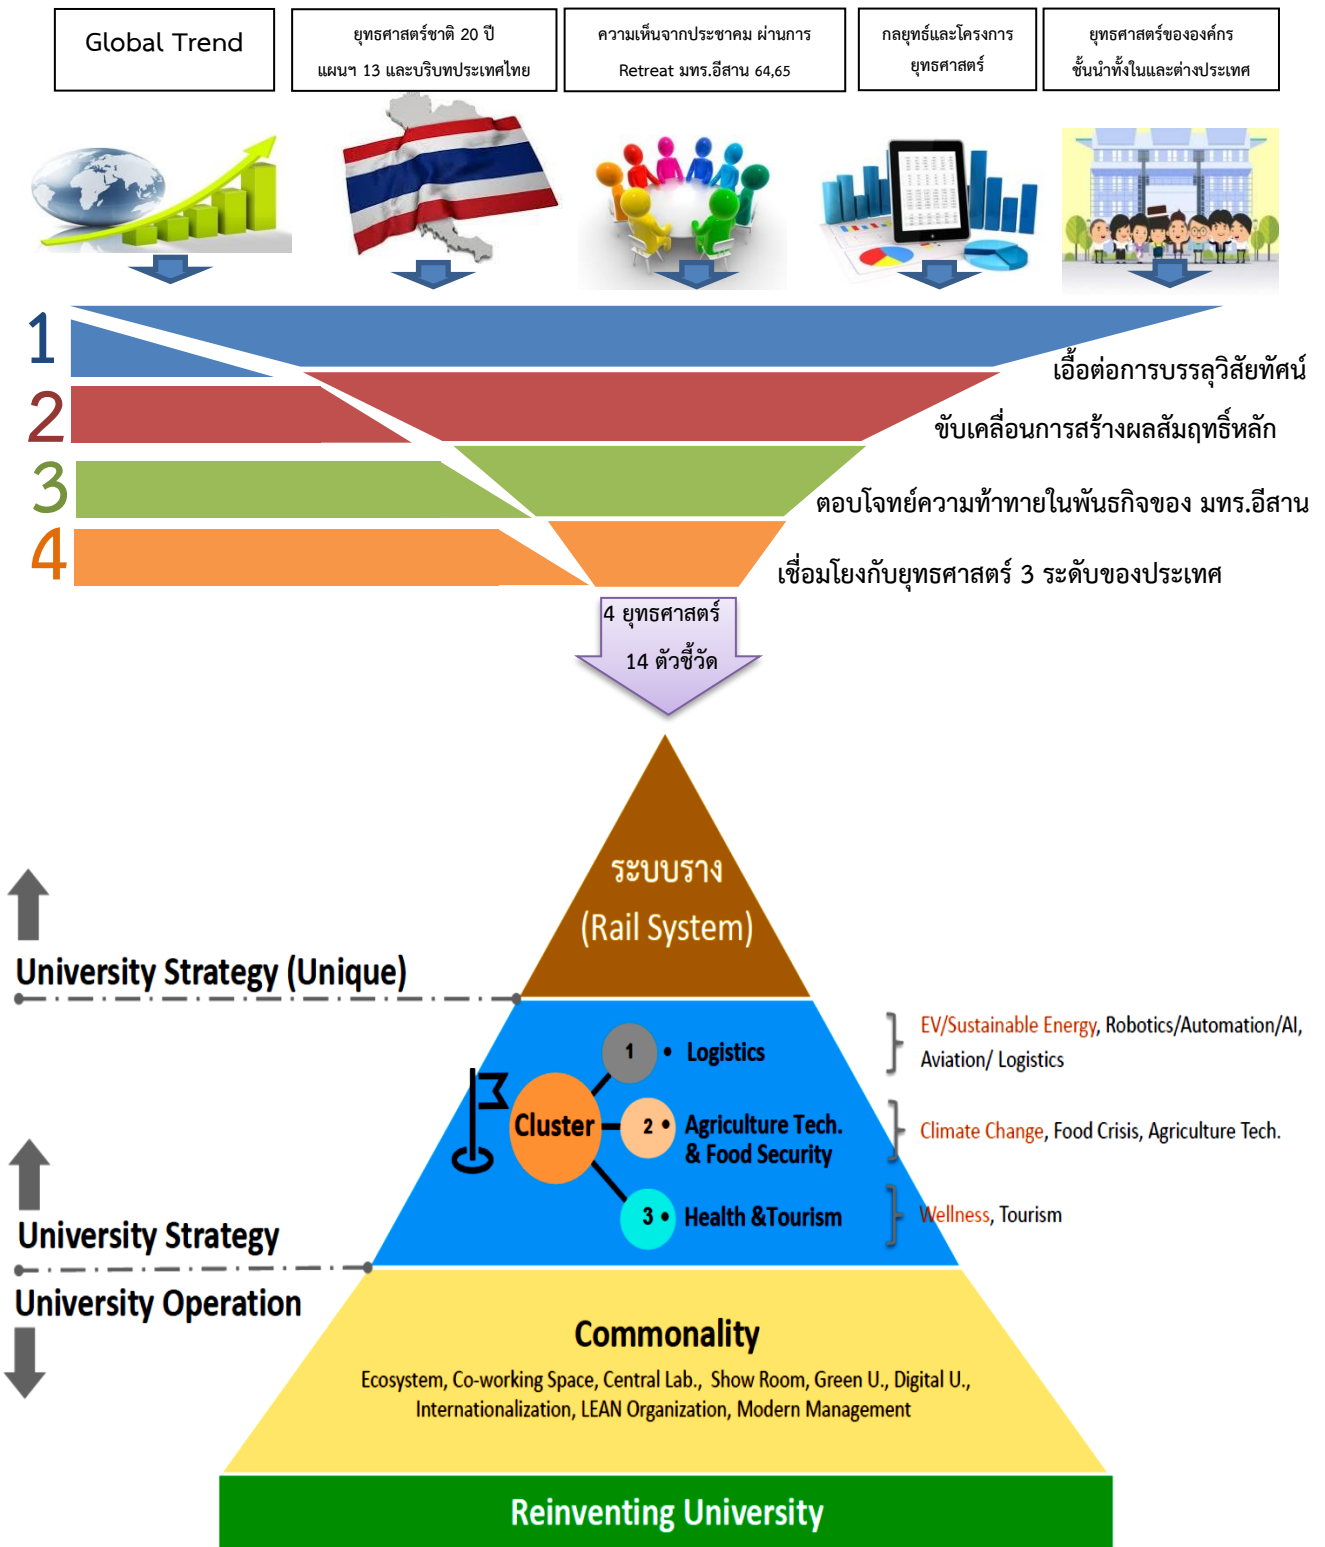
Global Trend

ยุทธศาสตร์ชาติ 20 ปี แผนฯ 13 และบริบทประเทศไทย

ความเห็นจากประชาคม ผ่านการ Retreat มทร.อีสาน 64,65

กลยุทธ์และโครงการยุทธศาสตร์

ยุทธศาสตร์ขององค์กรชั้นนำทั้งในและต่างประเทศ

1 เอื้อต่อการบรรลุวิสัยทัศน์

2 ขับเคลื่อนการสร้างผลสัมฤทธิ์หลัก

3 ตอบโจทย์ความท้าทายในพันธกิจของ มทร.อีสาน

4 เชื่อมโยงกับยุทธศาสตร์ 3 ระดับของประเทศ

4 ยุทธศาสตร์
14 ตัวชี้วัด

ระบบราง
(Rail System)

University Strategy (Unique)

Cluster

1 • Logistics

2 • Agriculture Tech. & Food Security

3 • Health &Tourism

EV/Sustainable Energy, Robotics/Automation/AI, Aviation/ Logistics

Climate Change, Food Crisis, Agriculture Tech.

Wellness, Tourism

University Strategy

University Operation

Commonality

Ecosystem, Co-working Space, Central Lab., Show Room, Green U., Digital U., Internationalization, LEAN Organization, Modern Management

Reinventing University